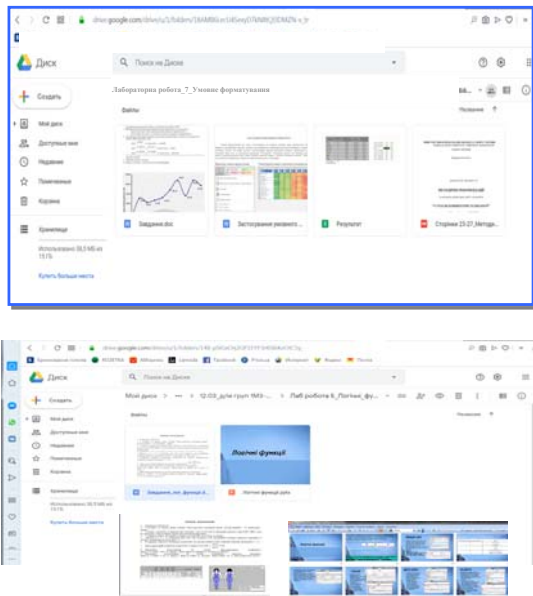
drive.google.com/drive/u/1/folders/1BAMBGn1tR5wxyDTMMtQ3DMZN-s_fr

Диск

Поиск на Диске

Создать

Лабораторна робота_7_Умовне форматування

Мой диск

Доступные мне

Недавние

Помеченные

Корзина

Хранилище

Использовано 36,9 МБ из 15 ГБ

Купить больше места

Файлы

Название

Завдання.doc

Застосування умовного...

Результат

Сторінки 23-27_Методи...

drive.google.com/drive/u/1/folders/

Диск

Поиск на Диске

Создать

Мой диск

12.03_для груп 1МЭ-...

Лаб робота 6_Логічні_фу...

Мой диск

Доступные мне

Недавние

Помеченные

Корзина

Хранилище

Использовано 36,9 МБ из 15 ГБ

Купить больше места

Файлы

Название

Логічні функції

Завдання_лаб_функції.d...

Логічні функції.pptx